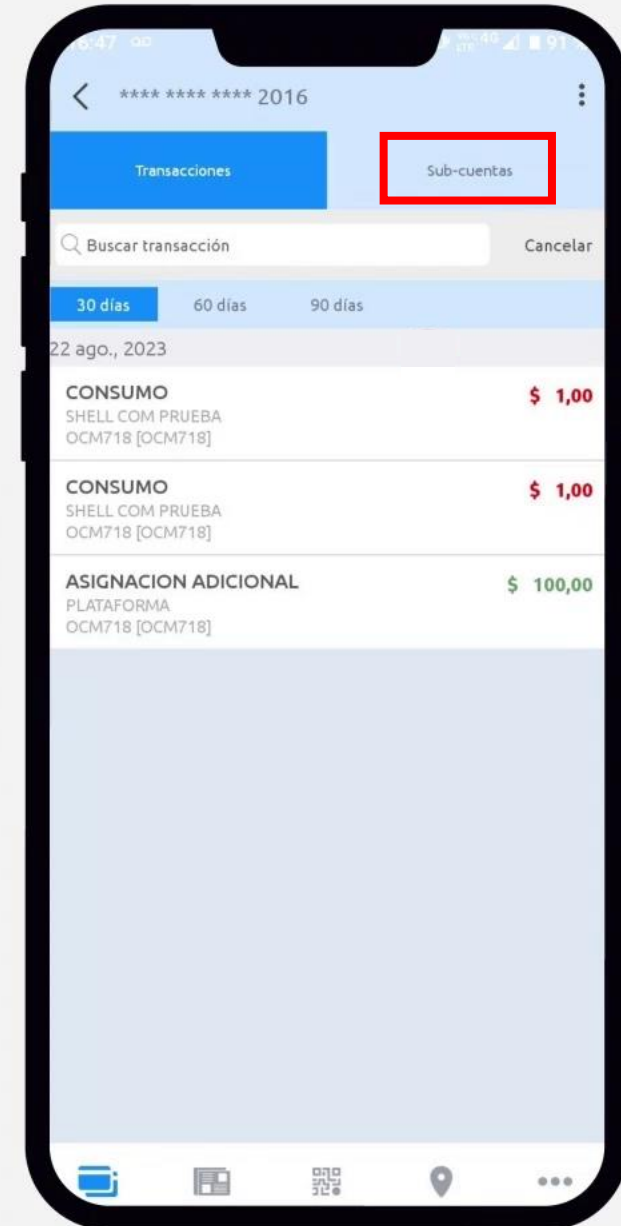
16:47

**** **** **** 2016

Transacciones

Sub-cuentas

Buscar transacción

Cancelar

30 días

60 días

90 días

22 ago., 2023

CONSUMO
SHELL COM PRUEBA
OCM718 [OCM718]

$ 1,00

CONSUMO
SHELL COM PRUEBA
OCM718 [OCM718]

$ 1,00

ASIGNACION ADICIONAL
PLATAFORMA
OCM718 [OCM718]

$ 100,00